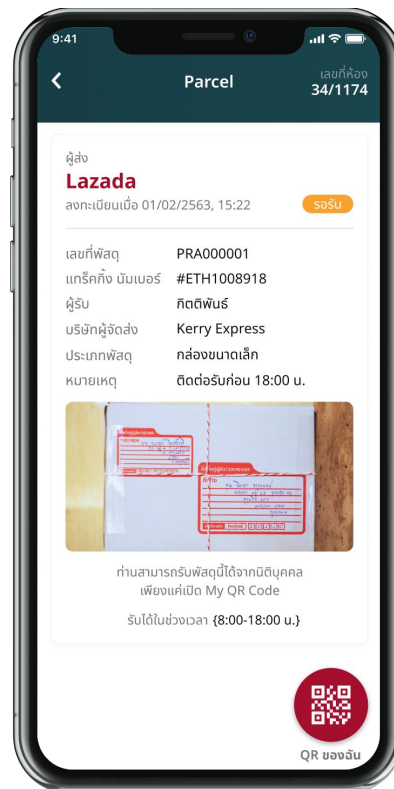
9:41

Parcel

เลขที่ห้อง
34/1174

ผู้ส่ง
Lazada
ลงทะเบียนเมื่อ 01/02/2563, 15:22

รอรับ

เลขที่พัสดุ PRA000001
แทร็คกิ้ง นัมเบอร์ #ETH1008918
ผู้รับ กิตติพันธ์
บริษัทผู้จัดส่ง Kerry Express
ประเภทพัสดุ กล่องขนาดเล็ก
หมายเหตุ ติดต่อรับก่อน 18:00 น.

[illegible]

ท่านสามารถรับพัสดุนี้ได้จากนิติบุคคล
เพียงแค่เปิด My QR Code

รับได้ในช่วงเวลา {8:00-18:00 น.}

QR ของฉัน